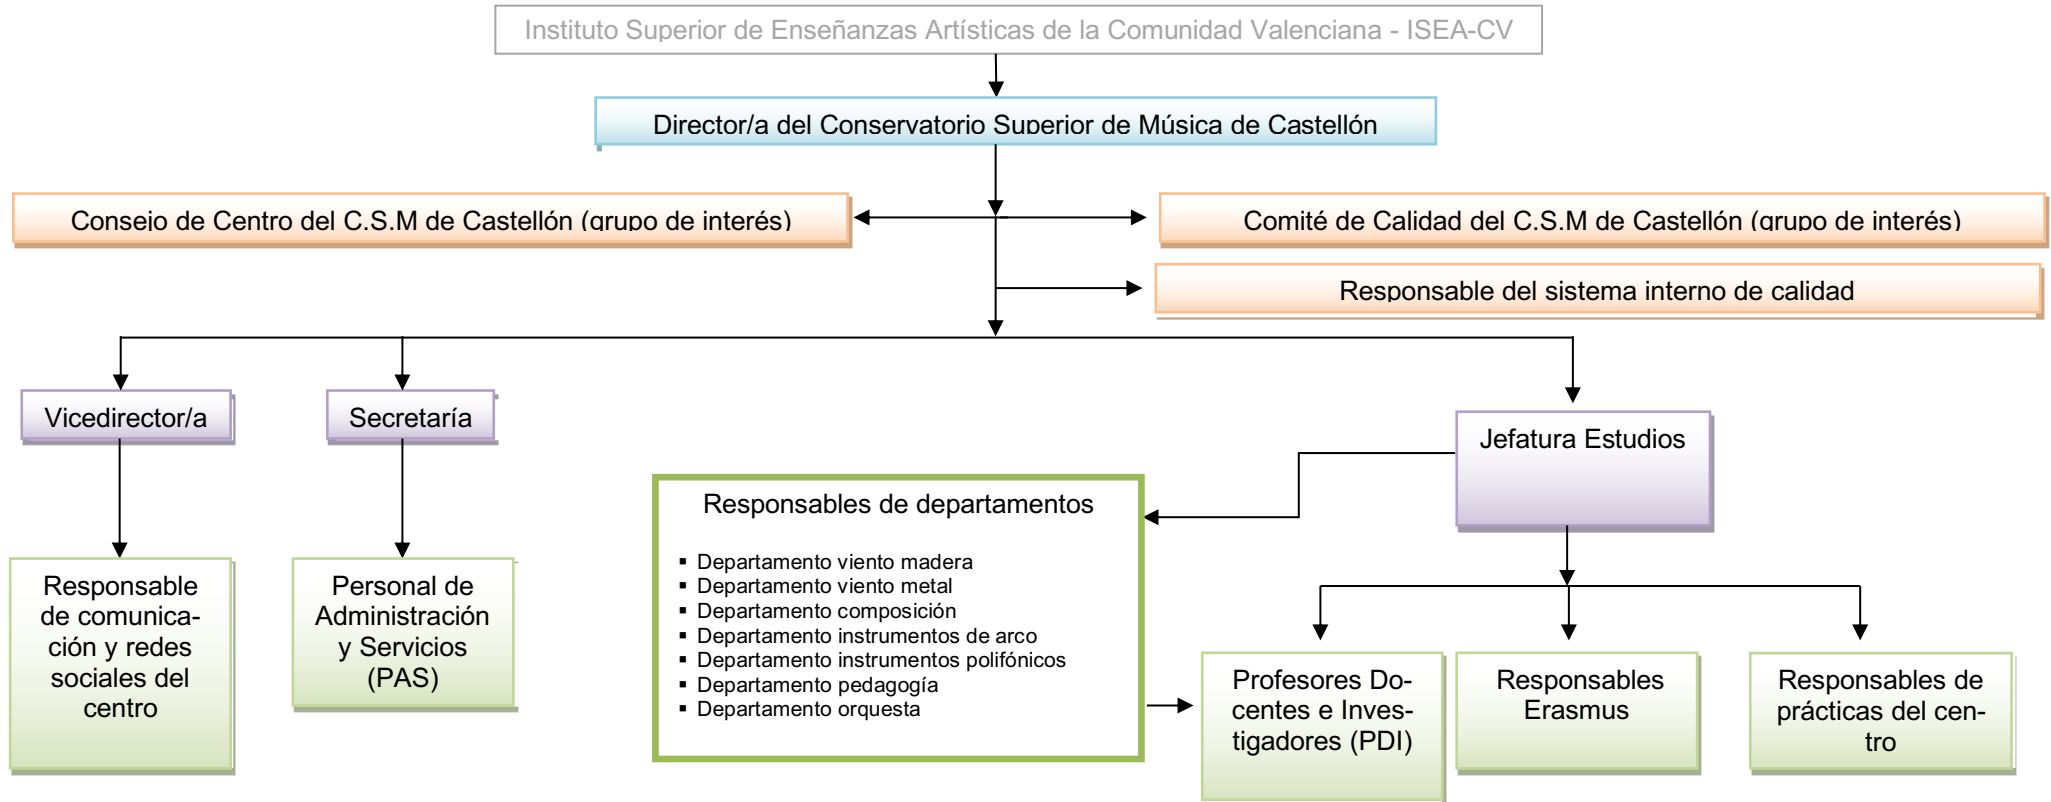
Instituto Superior de Enseñanzas Artísticas de la Comunidad Valenciana - ISEA-CV

Director/a del Conservatorio Superior de Música de Castellón

Consejo de Centro del C.S.M de Castellón (grupo de interés)

Comité de Calidad del C.S.M de Castellón (grupo de interés)

Responsable del sistema interno de calidad

Vicedirector/a

Secretaría

Jefatura Estudios

Responsables de departamentos

- Departamento viento madera
- Departamento viento metal
- Departamento composición
- Departamento instrumentos de arco
- Departamento instrumentos polifónicos
- Departamento pedagogía
- Departamento orquesta

Responsable de comunicación y redes sociales del centro

Personal de Administración y Servicios (PAS)

Profesores Docentes e Investigadores (PDI)

Responsables Erasmus

Responsables de prácticas del centro